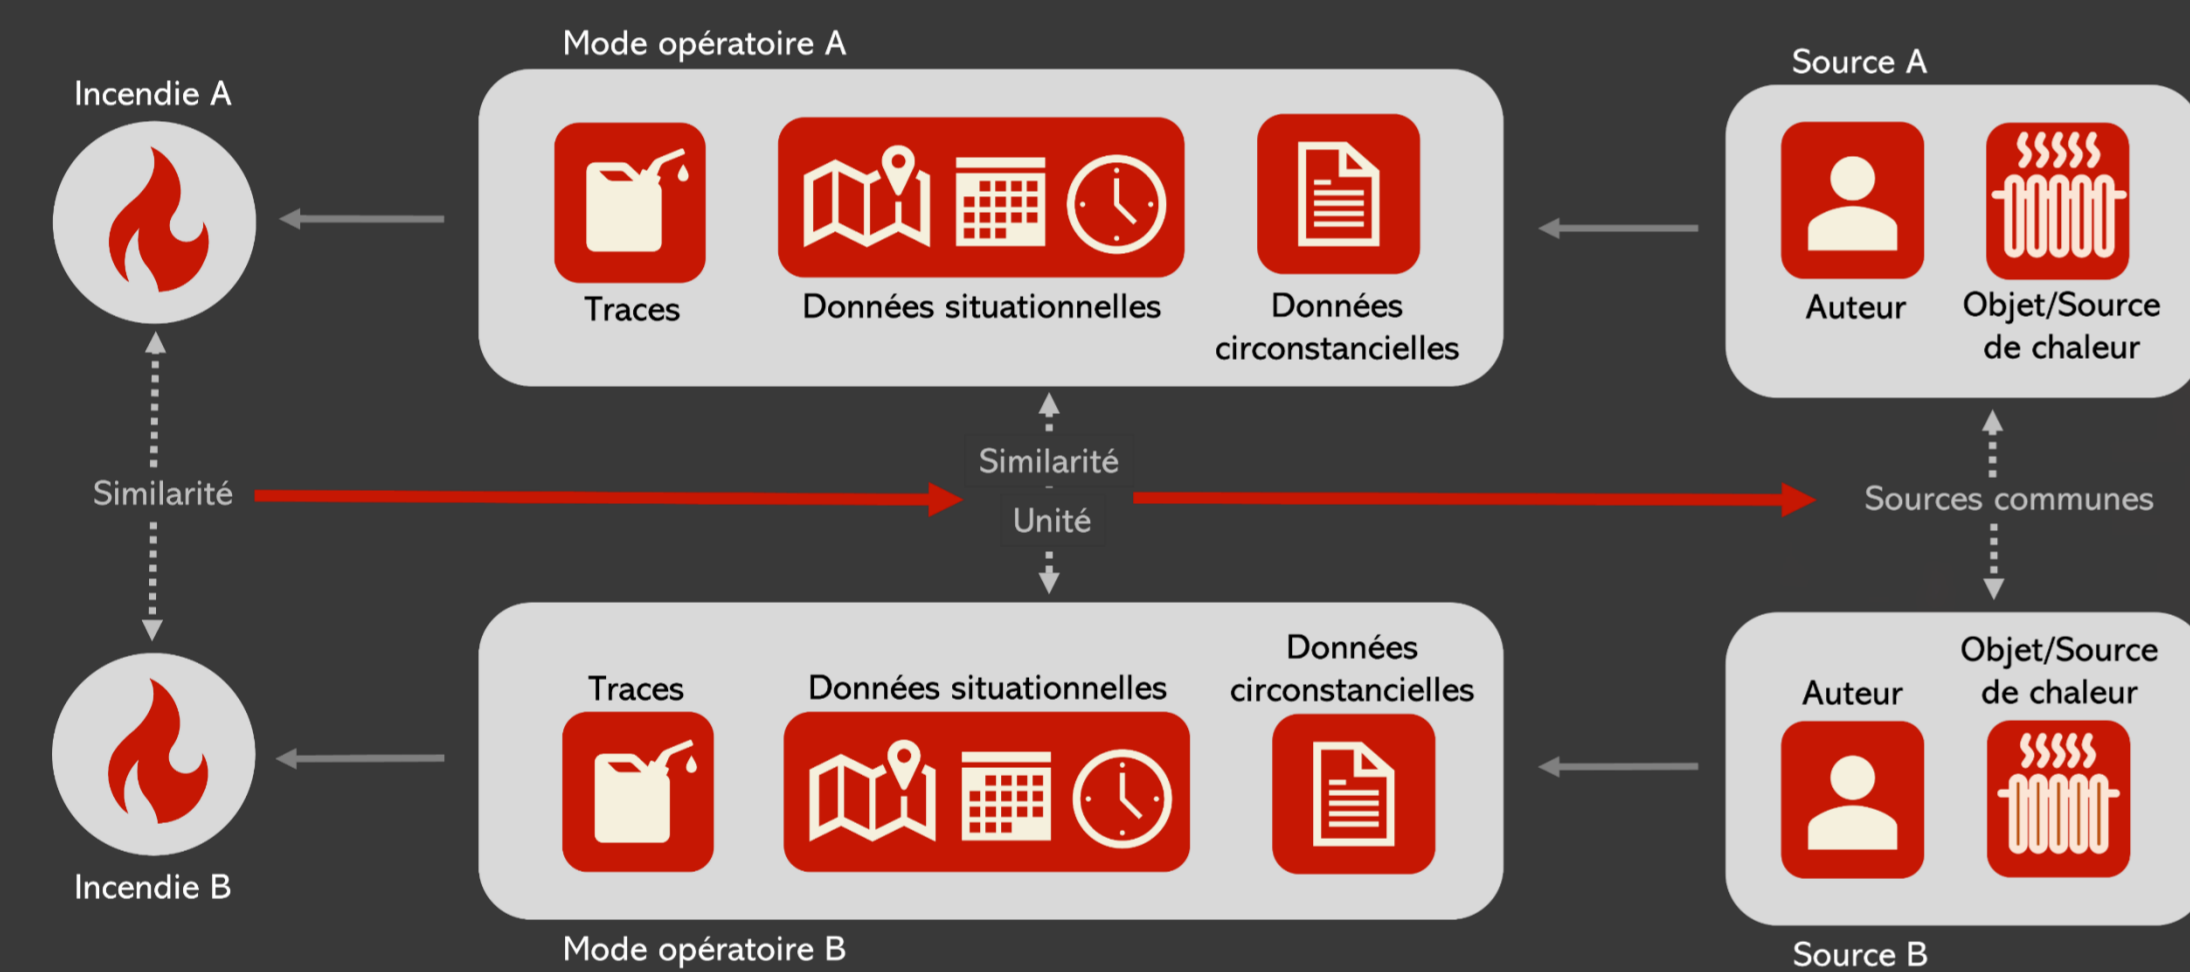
Mode opératoire A

Incendie A

Traces

Données situationnelles

Données circonstancielles

Source A

Auteur

Objet/Source de chaleur

Similarité

Similarité

Unité

Sources communes

Traces

Données situationnelles

Données circonstancielles

Auteur

Objet/Source de chaleur

Incendie B

Mode opératoire B

Source B